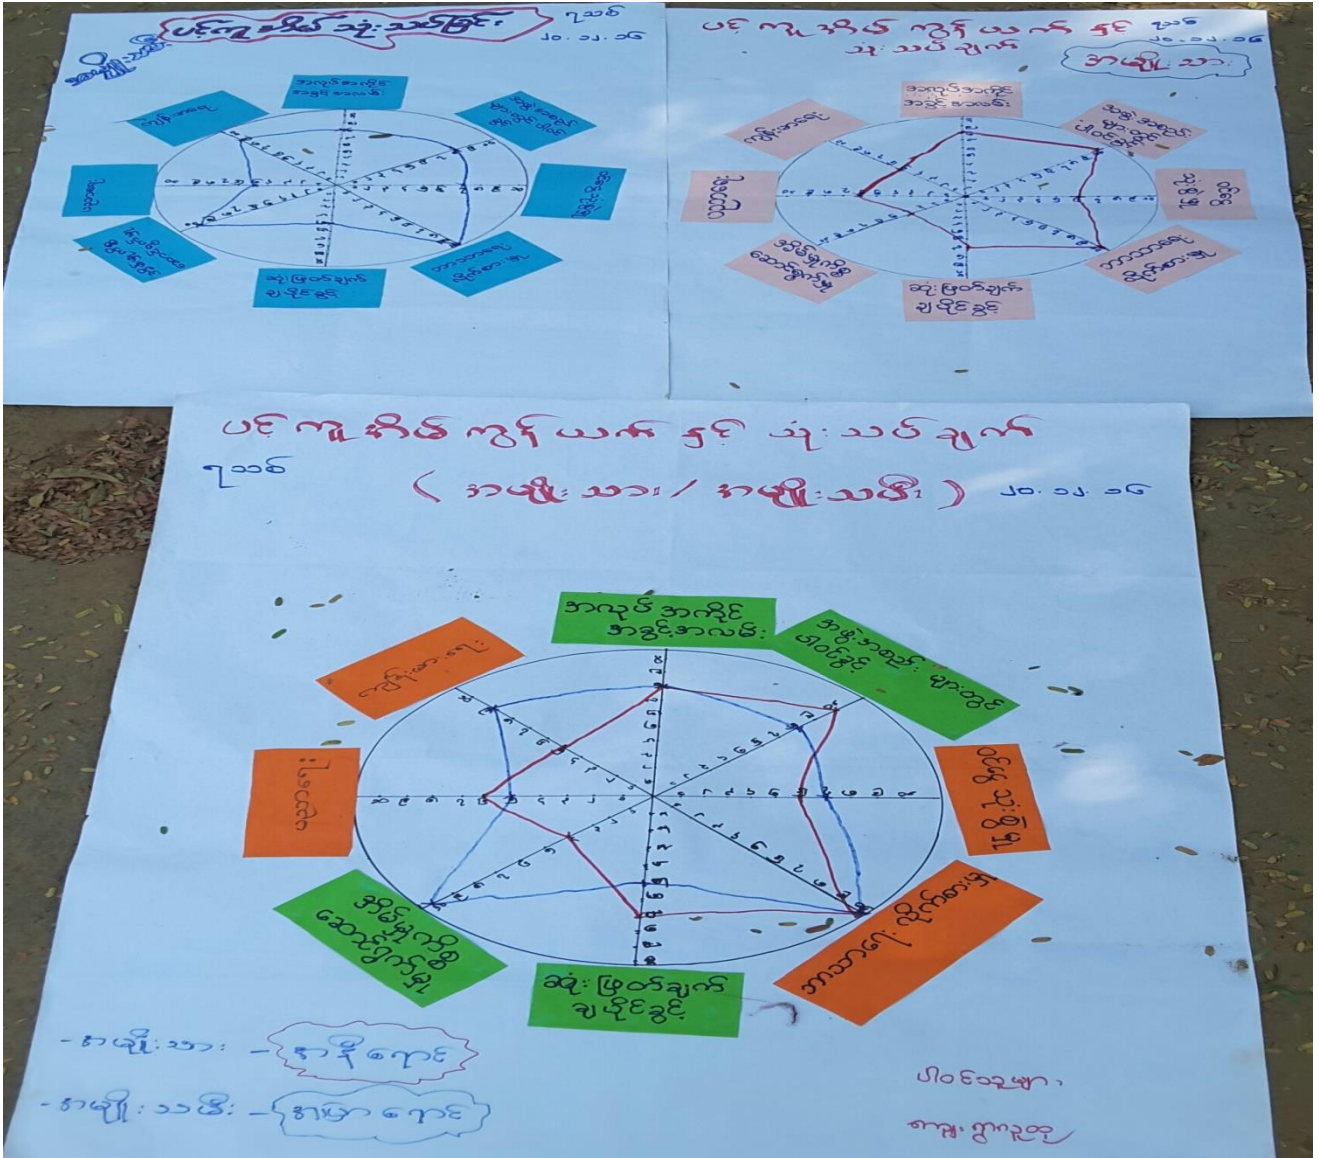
ပင်ကျွ အိမ် သုံးသပ်ခြင်း
ဂုဒဝ
၂၀.၁၁.၁၆
အမျိုးသမီး

အလုပ်အကိုင် အခွင့်အလမ်း
အမှီအခို
ပါဝင်ခွင့်
ကျန်းမာရေး
ပညာရေး
အိမ်ထောင်ရေး
ဆုံးဖြတ်ချက် ချပိုင်ခွင့်
ဘာသာရေး

ပင်ကျွ အိမ် ကွင်းယက် နှင့် သုံးသပ်ချက်
ဂုဒဝ
၂၀.၁၁.၁၆
အမျိုးသား

အလုပ်အကိုင် အခွင့်အလမ်း
အမှီအခို ပါဝင်ခွင့်
ကျန်းမာရေး
ပညာရေး
အိမ်ထောင်ရေး
ဆုံးဖြတ်ချက် ချပိုင်ခွင့်
ဘာသာရေး

ပင်ကျွ အိမ် ကွင်းယက် နှင့် သုံးသပ်ချက်
ဂုဒဝ
( အမျိုးသား / အမျိုးသမီး ) ၂၀.၁၁.၁၆

အလုပ်အကိုင် အခွင့်အလမ်း
အမှီအခို ပါဝင်ခွင့် များတွင်
ကျန်းမာရေး
ပညာရေး
၁၅ နှစ်ဦး
ဘာသာရေး ယုံကြည်မှု
ဆုံးဖြတ်ချက် ချပိုင်ခွင့်
အိမ်ထောင်ရေး ဆောင်ရွက်မှု

- အမျိုးသား - နာနီရောင်
- အမျိုးသမီး - အပြာရောင်

ပါဝင်သူများ
ကျေးရွာလူထု